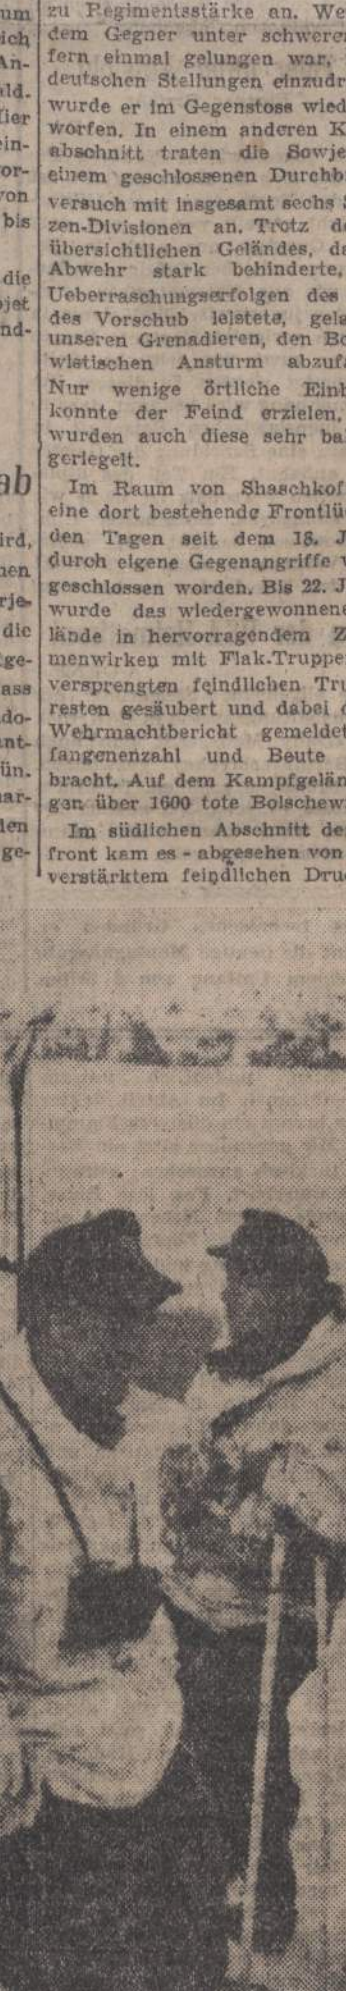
um
ich
An-
ald.
fier
ein-
or-
von
bis

die
jet
nd-

ab

ird,
hen
rje-
die
ge-
ass
do-
nt-
ün.
ar-
len
ge-

zu Regimentsstärke an. We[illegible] dem Gegner unter schwere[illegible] fern einmal gelungen war, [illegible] deutschen Stellungen einzudr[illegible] wurde er im Gegenstoss wied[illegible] worfen. In einem anderen K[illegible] abschnitt traten die Sowje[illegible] einem geschlossenen Durchb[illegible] versuch mit insgesamt sechs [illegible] zen-Divisionen an. Trotz d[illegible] übersichtlichen Geländes, d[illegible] Abwehr stark behinderte, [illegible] Ueberraschungserfolgen des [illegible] des Vorschub leistete, gela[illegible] unseren Grenadieren, den Bo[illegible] wistischen Ansturm abzuf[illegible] Nur wenige örtliche Einb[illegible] konnte der Feind erzielen, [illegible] wurden auch diese sehr ba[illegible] gerlegelt.

Im Raum von Shaschkof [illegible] eine dort bestehende Frontlü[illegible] den Tagen seit dem 18. J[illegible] durch eigene Gegenangriffe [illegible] geschlossen worden. Bis 22. J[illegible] wurde das wiedergewonnene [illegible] lände in hervorragendem Z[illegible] menwirken mit Flak-Truppe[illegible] versprengten feindlichen Tr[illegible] resten gesäubert und dabei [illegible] Wehrmachtbericht gemeldet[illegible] fangenenzahl und Beute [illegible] bracht. Auf dem Kampfgelän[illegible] gen über 1600 tote Bolschew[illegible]

Im südlichen Abschnitt de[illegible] front kam es - abgesehen von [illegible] verstärktem feindlichen Dru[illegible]